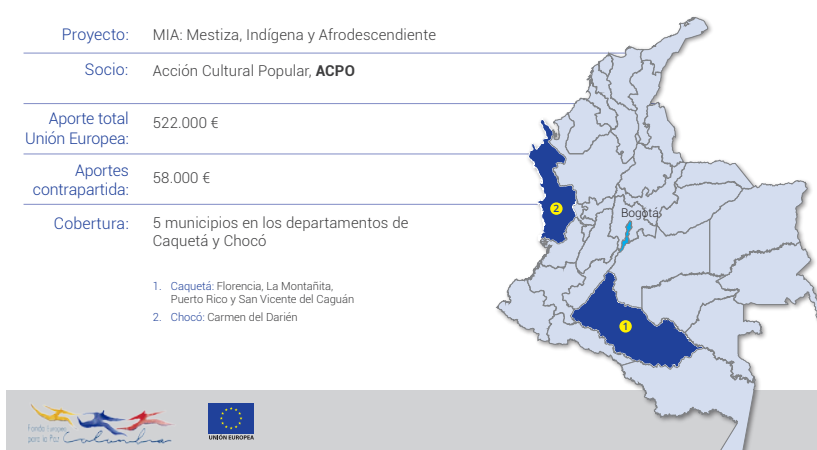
Proyecto: MIA: Mestiza, Indígena y Afrodescendiente

Socio: Acción Cultural Popular, **ACPO**

Aporte total Unión Europea: 522.000 €

Aportes contrapartida: 58.000 €

Cobertura: 5 municipios en los departamentos de Caquetá y Chocó

1. Caquetá: Florencia, La Montañita, Puerto Rico y San Vicente del Caguán
2. Chocó: Carmen del Darién

2

Bogotá

1

Fondo Europeo para la Paz Colombia

UNIÓN EUROPEA